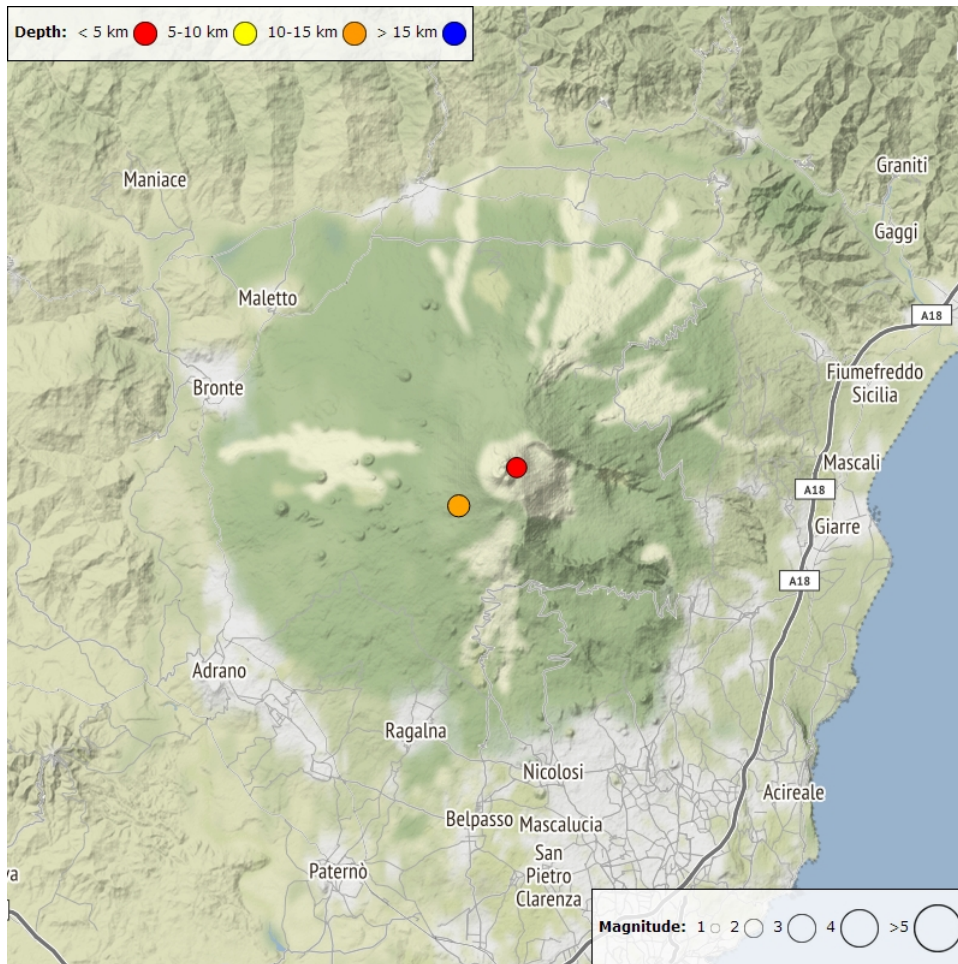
Depth: < 5 km 5-10 km 10-15 km > 15 km

Maniace
Graniti
Gaggi
Maletto
A18
Bronte
Fiumefreddo Sicilia
Mascali
A18
Giarre
A18
Adrano
Ragalna
Nicolosi
Acireale
Belpasso Mascalucia
San Pietro Clarenza
Paternò
va

Magnitude: 1 2 3 4 >5